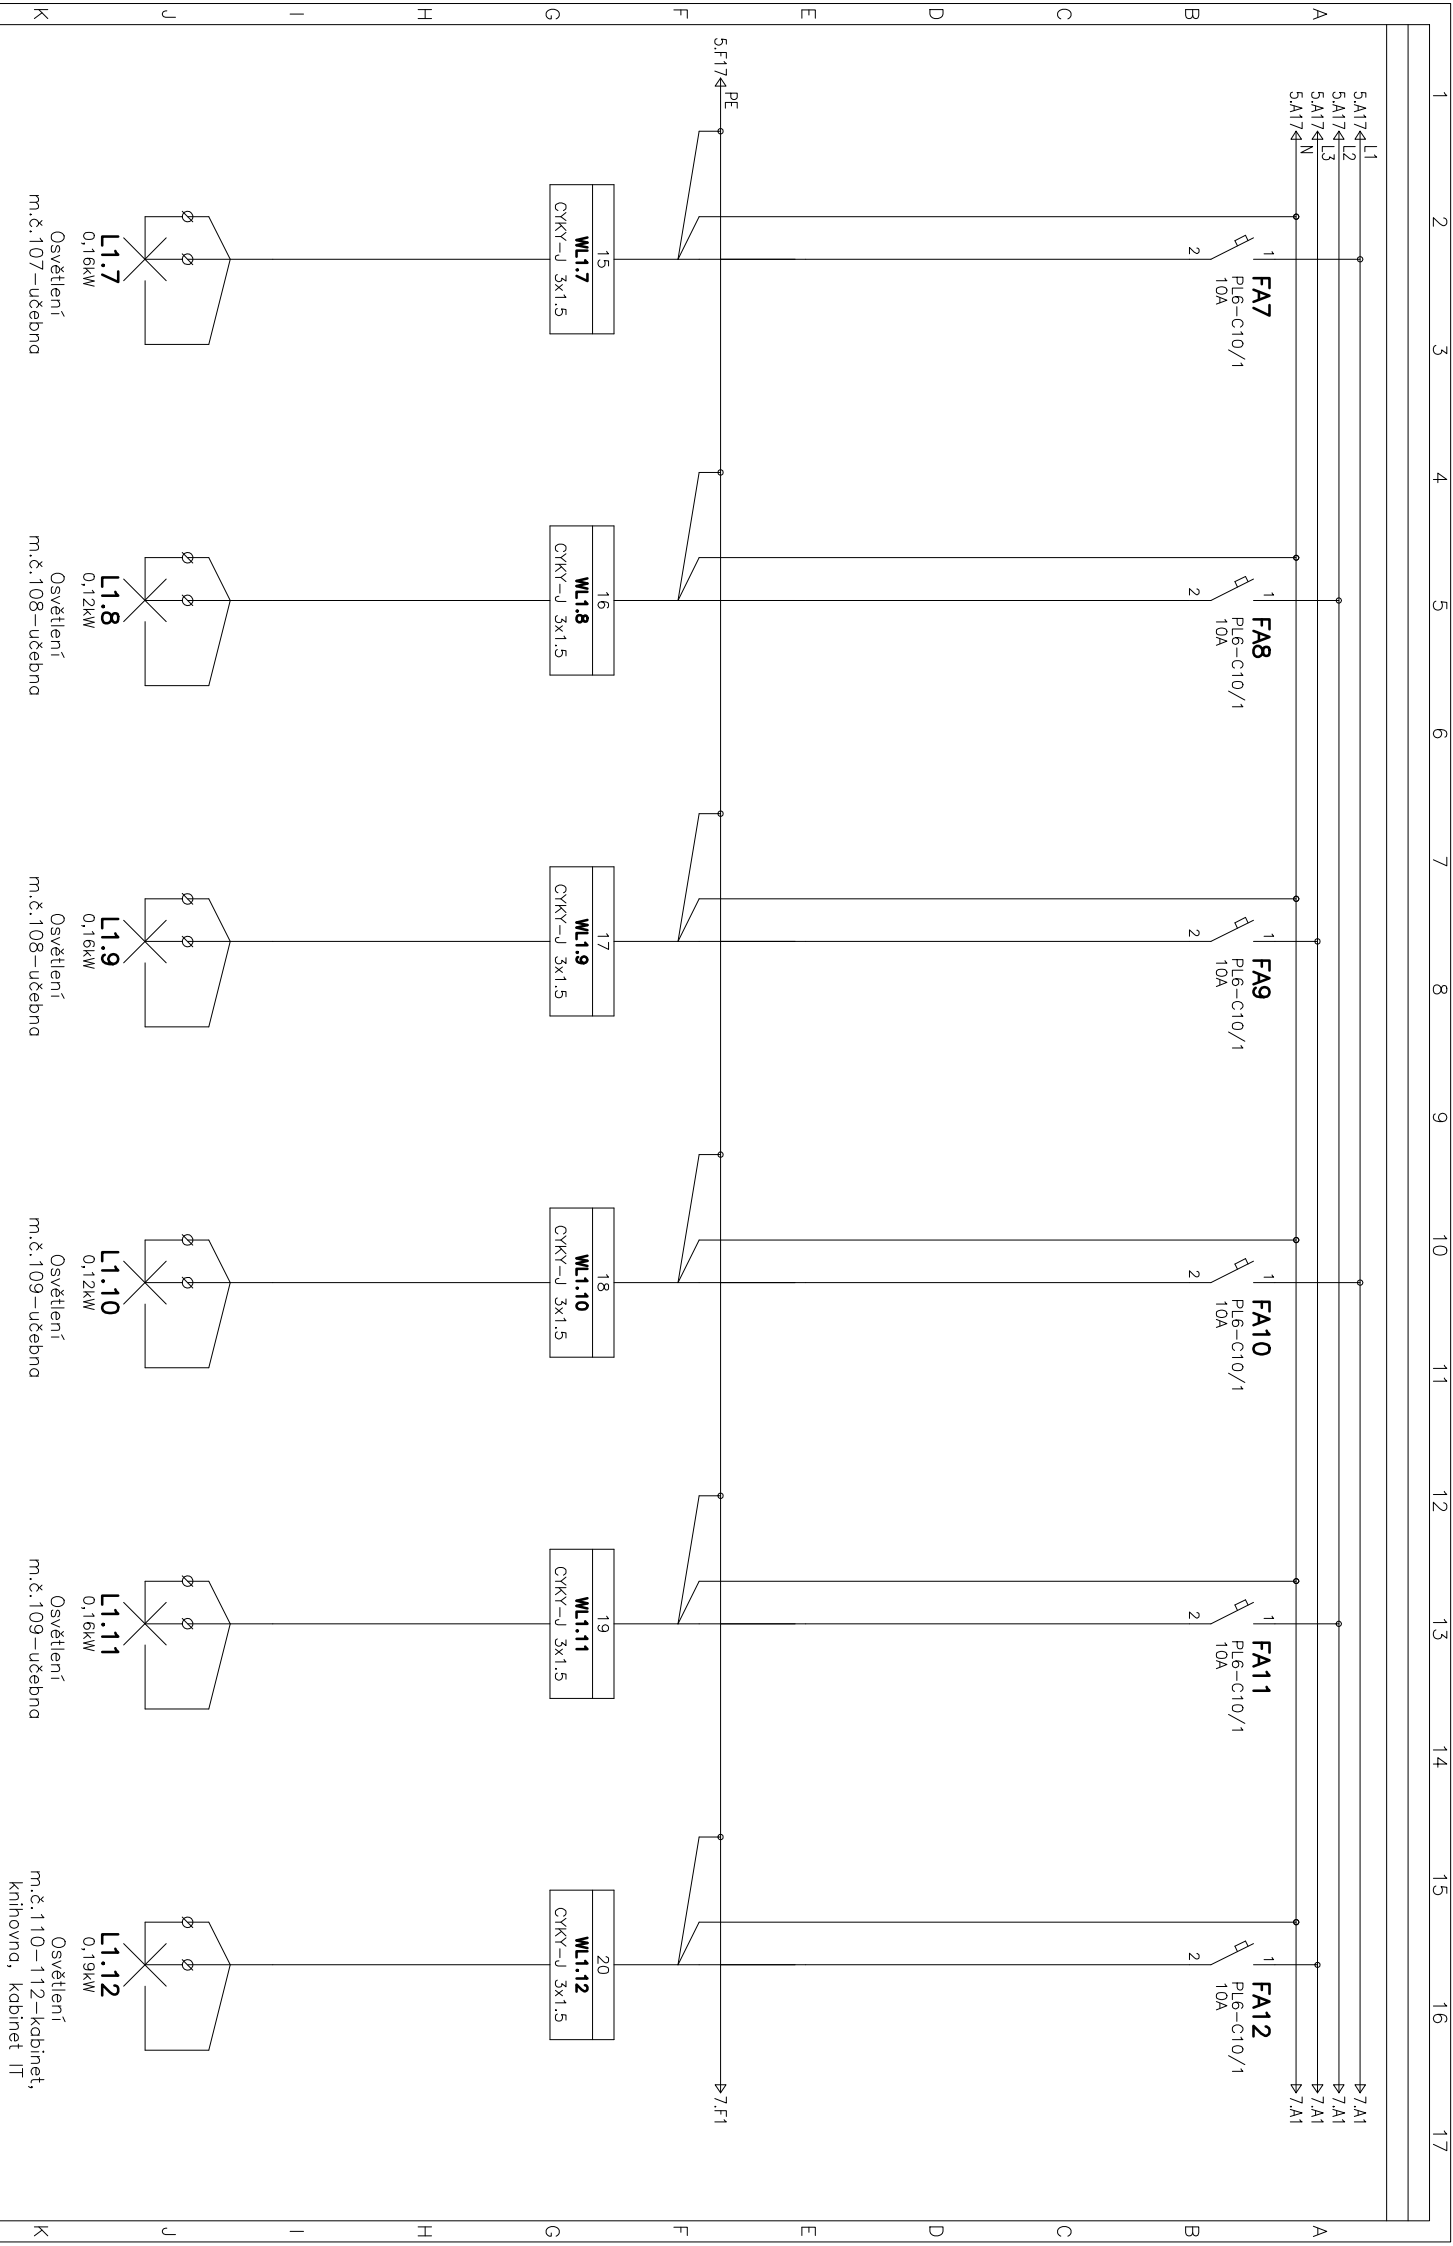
1 2 3 4 5 6 7 8 9 10 11 12 13 14 15 16 17

A B C D E F G H I J K

5.A17 L1
5.A17 L2
5.A17 L3
5.A17 N
5.F17 PE

FA7
PL6-C10/1
10A
1 2

15
WL1.7
CYKY-J 3x1.5

L1.7
0,16kW
Osvětlení
m.č.107-učebna

FA8
PL6-C10/1
10A
1 2

16
WL1.8
CYKY-J 3x1.5

L1.8
0,12kW
Osvětlení
m.č.108-učebna

FA9
PL6-C10/1
10A
1 2

17
WL1.9
CYKY-J 3x1.5

L1.9
0,16kW
Osvětlení
m.č.108-učebna

FA10
PL6-C10/1
10A
1 2

18
WL1.10
CYKY-J 3x1.5

L1.10
0,12kW
Osvětlení
m.č.109-učebna

FA11
PL6-C10/1
10A
1 2

19
WL1.11
CYKY-J 3x1.5

L1.11
0,16kW
Osvětlení
m.č.109-učebna

FA12
PL6-C10/1
10A
1 2

20
WL1.12
CYKY-J 3x1.5

L1.12
0,19kW
Osvětlení
m.č.110-112-kabinet,
knihovna, kabinet IT

7.A1
7.A1
7.A1
7.A1
7.F1